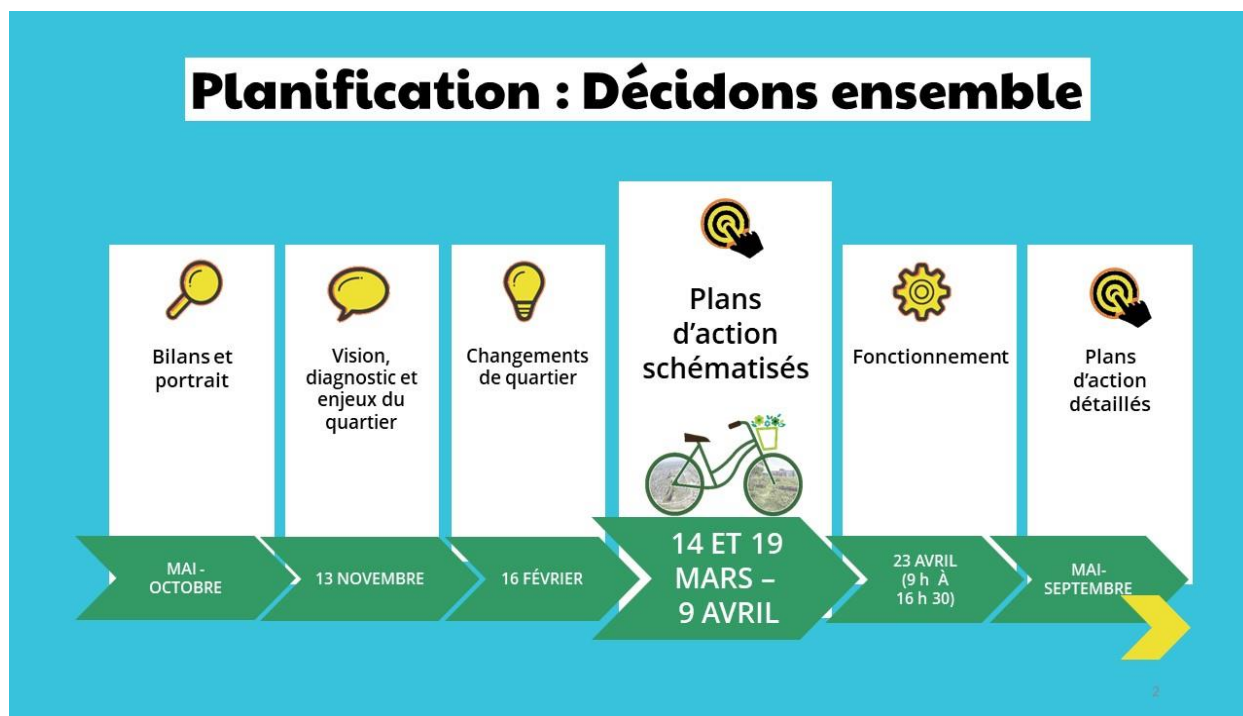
Planification : Décidons ensemble

Bilans et portrait

Vision, diagnostic et enjeux du quartier

Changements de quartier

Plans d'action schématisés

Fonctionnement

Plans d'action détaillés

MAI - OCTOBRE

13 NOVEMBRE

16 FÉVRIER

14 ET 19 MARS – 9 AVRIL

23 AVRIL (9 h À 16 h 30)

MAI-SEPTEMBRE

2